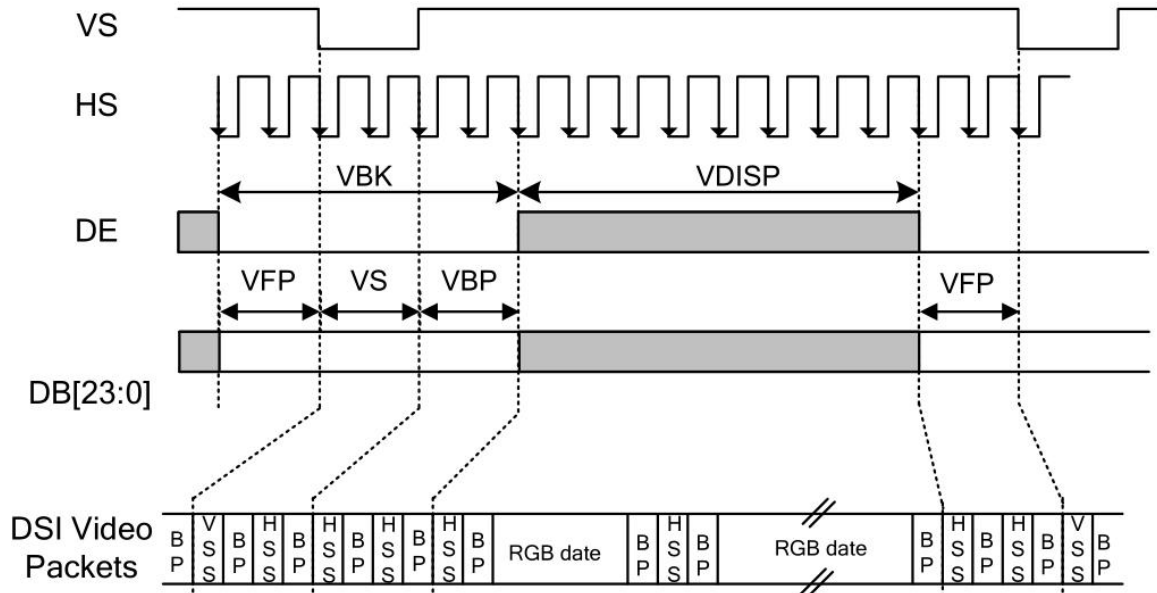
VS

HS

VBK

VDISP

DE

VFP

VS

VBP

VFP

DB[23:0]

DSI Video Packets

BP | VSS | BP | HSS | BP | HSS | BP | HSS | BP | HSS | BP | RGB date | BP | HSS | BP | RGB date | BP | HSS | BP | HSS | BP | VSS | BP